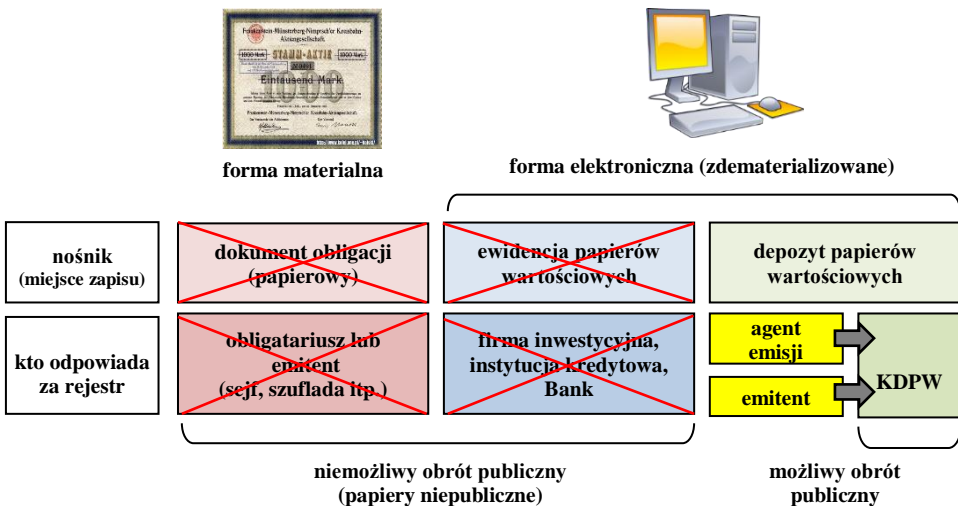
STAMM-AKTIE
1000 Mark
Eintausend Mark

forma materialna

forma elektroniczna (zdematerializowane)

| nośnik (miejsce zapisu) | dokument obligacji (papierowy) | ewidencja papierów wartościowych | depozyt papierów wartościowych |
|---|---|---|---|
| kto odpowiada za rejestr | obligatariusz lub emitent (sejf, szuflada itp.) | firma inwestycyjna, instytucja kredytowa, Bank | agent emisji; emitent; KDPW |

niemożliwy obrót publiczny (papiery niepubliczne)

możliwy obrót publiczny